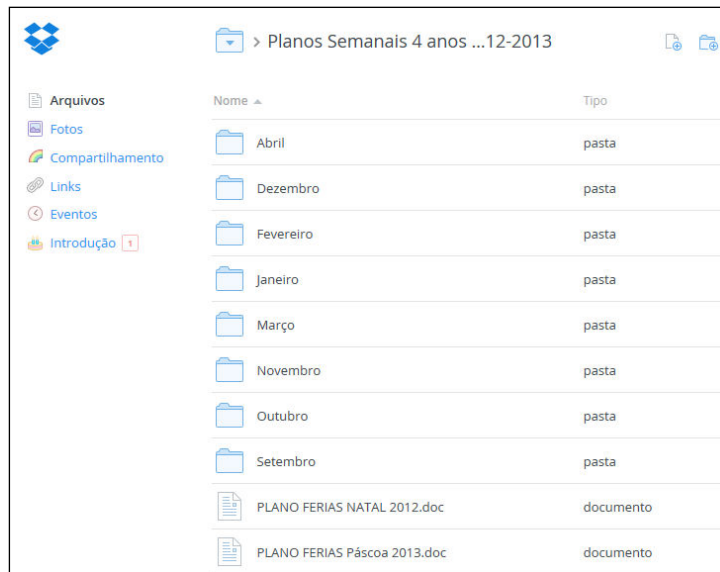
> Planos Semanais 4 anos ...12-2013

Arquivos
Fotos
Compartilhamento
Links
Eventos
Introdução 1

| Nome ▲ | Tipo |
|---|---|
| Abril | pasta |
| Dezembro | pasta |
| Fevereiro | pasta |
| Janeiro | pasta |
| Março | pasta |
| Novembro | pasta |
| Outubro | pasta |
| Setembro | pasta |
| PLANO FERIAS NATAL 2012.doc | documento |
| PLANO FERIAS Páscoa 2013.doc | documento |